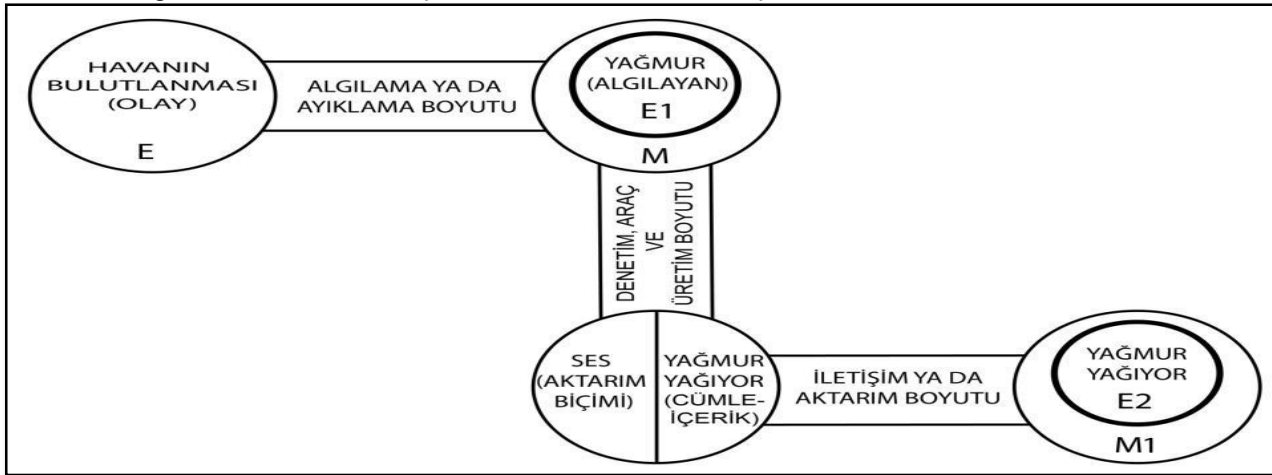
HAVANIN BULUTLANMASI (OLAY)

E

ALGILAMA YA DA AYIKLAMA BOYUTU

YAĞMUR (ALGILAYAN)

E1

M

DENETİM, ARAÇ VE ÜRETİM BOYUTU

SES (AKTARIM BİÇİMİ)

YAĞMUR YAĞIYOR (CÜMLE-İÇERİK)

İLETİŞİM YA DA AKTARIM BOYUTU

YAĞMUR YAĞIYOR

E2

M1